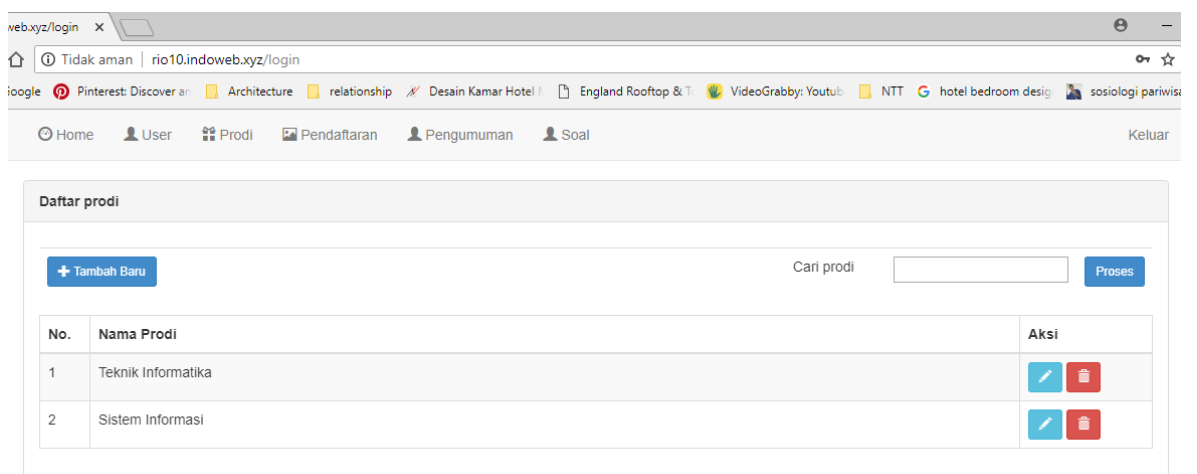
veb.xyz/login ×

Tidak aman | rio10.indoweb.xyz/login

oogle  Pinterest: Discover ar  Architecture  relationship  Desain Kamar Hotel  England Rooftop & T  VideoGrabby: Youtub  NTT  hotel bedroom desig  sosiologi pariwisa

Home  User  Prodi  Pendaftaran  Pengumuman  Soal  Keluar

Daftar prodi

+ Tambah Baru

Cari prodi

Proses

| No. | Nama Prodi | Aksi |
|---|---|---|
| 1 | Teknik Informatika | |
| 2 | Sistem Informasi | |